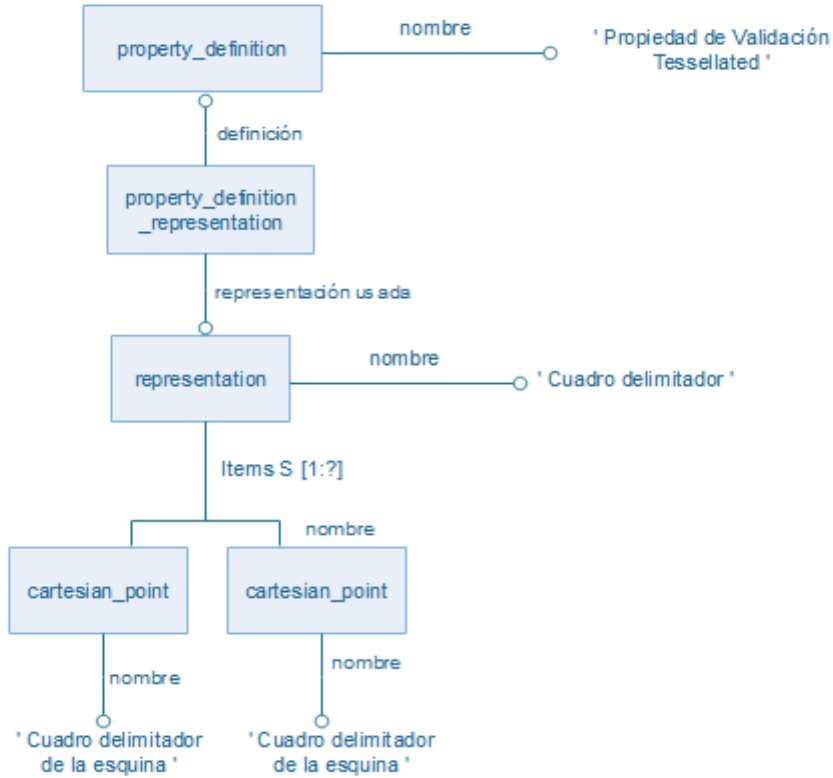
property_definition

nombre

' Propiedad de Validación Tessellated '

definición

property_definition _representation

representación us ada

representation

nombre

' Cuadro delimitador '

Items S [1:?]

nombre

cartesian_point

cartesian_point

nombre

nombre

' Cuadro delimitador de la esquina '

' Cuadro delimitador de la esquina '